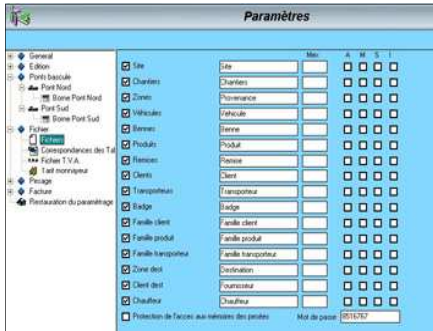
Paramètres

General
Edition
Ponts bascule
Pont Nord
Borne Pont Nord
Pont Sud
Borne Pont Sud
Fichier
Fichiers
Correspondances des Tal
Fichier T.V.A.
Tarif monnayeur
Pesage
Facture
Restauration du paramétrage

Max
A M S I

Site | Site
Chantiers | Chantiers
Zones | Provenance
Véhicules | Véhicule
Bennes | Benne
Produits | Produit
Remises | Remise
Clients | Client
Transporteurs | Transporteur
Badge | Badge
Famille client | Famille client
Famille produit | Famille produit
Famille transporteur | Famille transporteur
Zone dest | Destination
Client dest | Fournisseur
Chauffeur | Chauffeur

Protection de l'accès aux mémoires des pesées
Mot de passe: 0516767